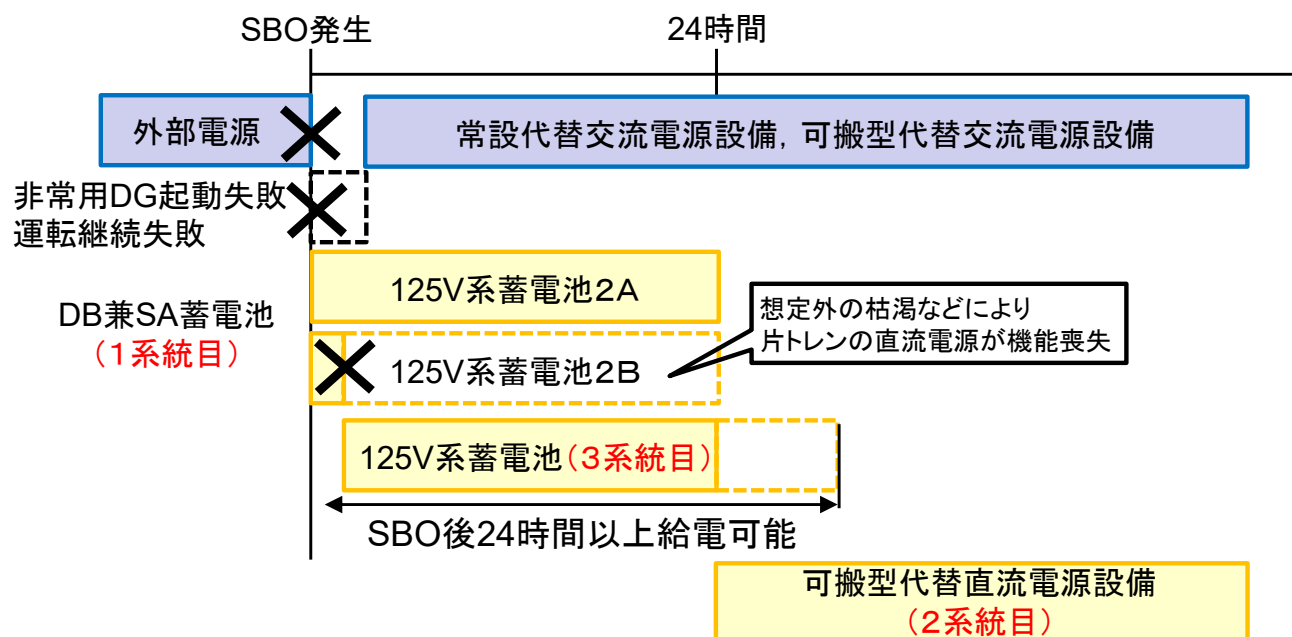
SBO発生

24時間

外部電源

常設代替交流電源設備，可搬型代替交流電源設備

非常用DG起動失敗
運転継続失敗

DB兼SA蓄電池
（1系統目）

125V系蓄電池2A

想定外の枯渇などにより
片トレンの直流電源が機能喪失

125V系蓄電池2B

125V系蓄電池（3系統目）

SBO後24時間以上給電可能

可搬型代替直流電源設備
（2系統目）